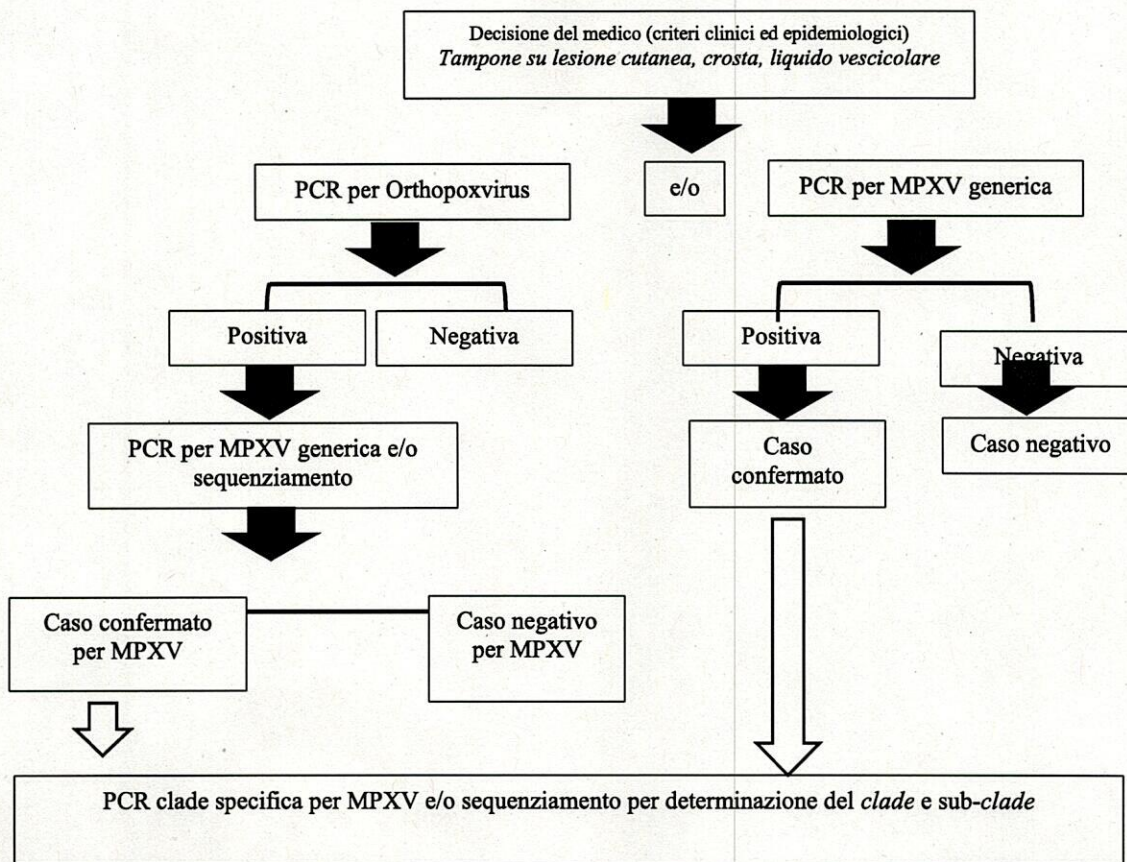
Decisione del medico (criteri clinici ed epidemiologici)
*Tampone su lesione cutanea, crosta, liquido vescicolare*

PCR per Orthopoxvirus

e/o

PCR per MPXV generica

Positiva

Negativa

Positiva

Negativa

PCR per MPXV generica e/o sequenziamento

Caso confermato

Caso negativo

Caso confermato per MPXV

Caso negativo per MPXV

PCR clade specifica per MPXV e/o sequenziamento per determinazione del *clade* e sub-*clade*